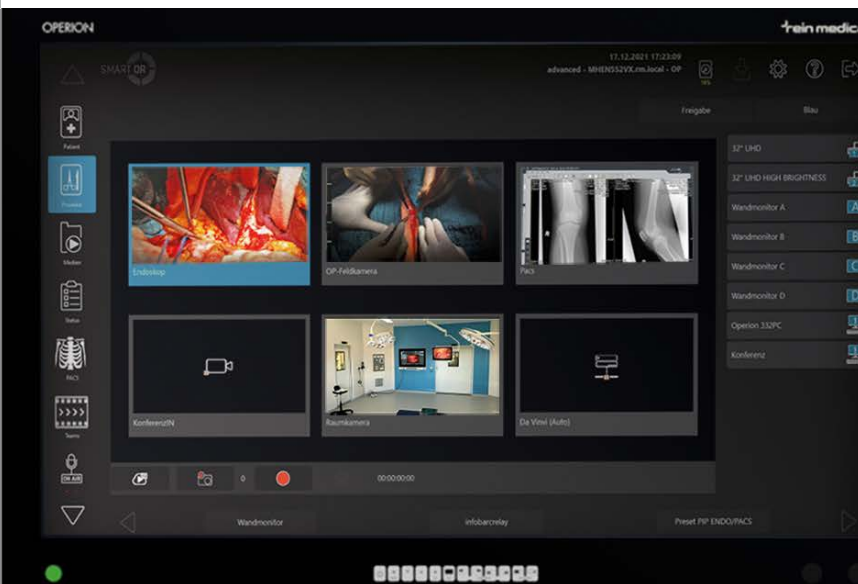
OPERION

rein medic

SMART OR

17.12.2021 17:23:09
advanced - MHENS52VX.rm.local - OP

Freigabe

Blau

Patient

Prozess

Medien

Status

PACS

Teams

ON AIR

Endoskop

OP-Feldkamera

Pacs

KonferenzIN

Raumkamera

Da Vinci (Auto)

0

00:00:00:00

32" UHD

32" UHD HIGH BRIGHTNESS

Wandmonitor A

Wandmonitor B

Wandmonitor C

Wandmonitor D

Operion 332PC

Konferenz

Wandmonitor

infobarcrelay

Preset PIP ENDO/PACS